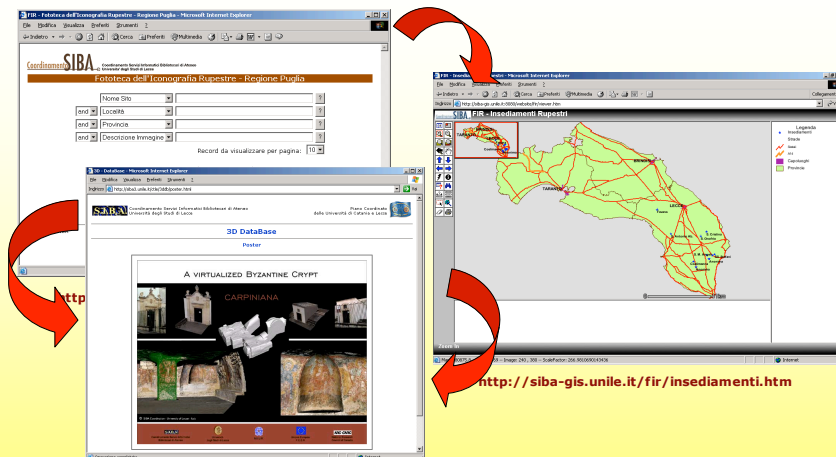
FIR - Fototeca dell'Iconografia Rupestre - Regione Puglia - Microsoft Internet Explorer

File Modifica Visualizza Preferiti Strumenti ?

Indietro Cerca Preferiti Multimedia

Coordinamento SIBA Coordinamento Servizi Informatici Bibliotecari di Ateneo Università degli Studi di Lecce

Fototeca dell'Iconografia Rupestre - Regione Puglia

Nome Sito ?

and Località ?

and Provincia ?

and Descrizione Immagine ?

Record da visualizzare per pagina: 10

http

3D DataBase - Microsoft Internet Explorer

File Modifica Visualizza Preferiti Strumenti ?

Indirizzo http://siba3.unile.it/ctle/3db/poster.html

SIBA Coordinamento Servizi Informatici Bibliotecari di Ateneo Università degli Studi di Lecce

Piano Coordinato delle Università di Catania e Lecce

3D DataBase

Poster

A virtualized Byzantine Crypt

CARPINIANA

FIR - Insediamenti Rupestri - Microsoft Internet Explorer

File Modifica Visualizza Preferiti Strumenti ?

Indietro Cerca Preferiti Multimedia

Collegamenti

Indirizzo http://siba-gis.unile.it:8080/websbs/fir/viewer.htm

FIR - Insediamenti Rupestri

TARANTO

LECCE

Legenda

Insediamenti

Strade

Capoluoghi

Provincia

Zoom In

Internet

http://siba-gis.unile.it/fir/insediamenti.htm